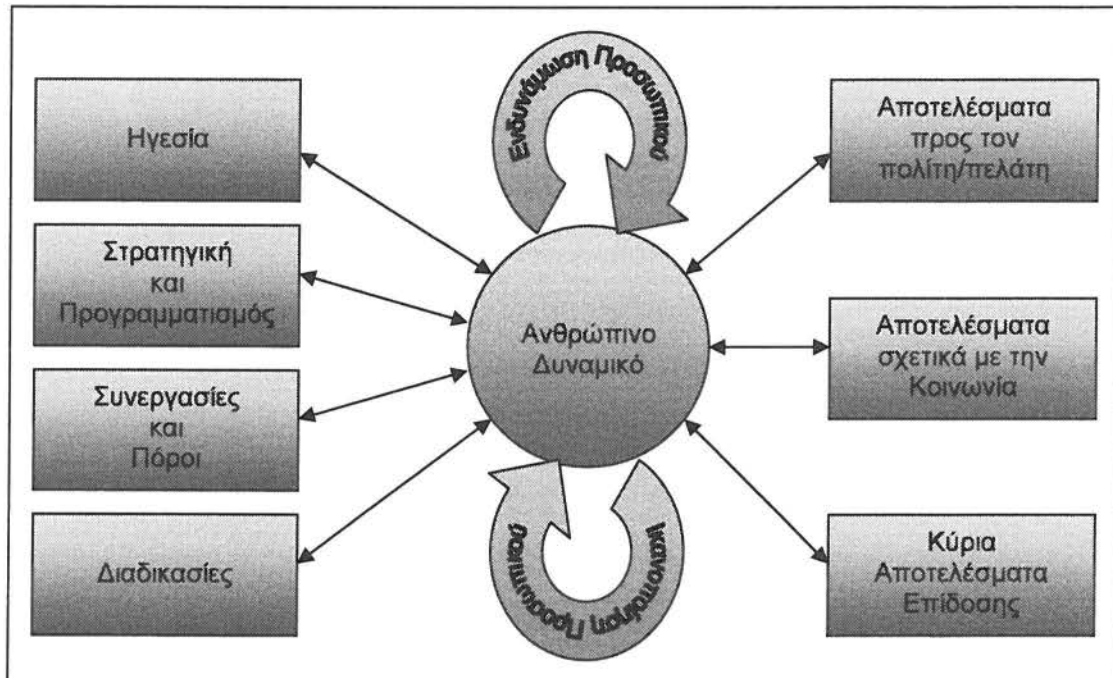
Ηγεσία

Στρατηγική και Προγραμματισμός

Συνεργασίες και Πόροι

Διαδικασίες

Ενδυνάμωση Προσωπικού

Ανθρώπινο Δυναμικό

Ικανοποίηση Προσωπικού

Αποτελέσματα προς τον πολίτη/πελάτη

Αποτελέσματα σχετικά με την Κοινωνία

Κύρια Αποτελέσματα Επίδοσης